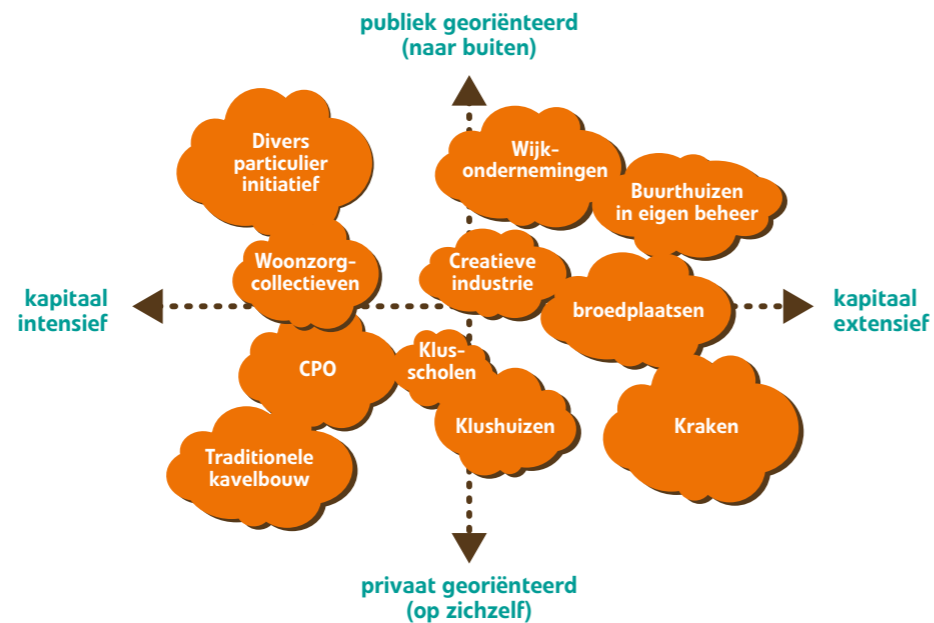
publiek georiënteerd (naar buiten)

Divers particulier initiatief

Wijkondernemingen

Buurthuizen in eigen beheer

Woonzorgcollectieven

Creatieve industrie

kapitaal intensief

broedplaatsen

kapitaal extensief

CPO

Klusscholen

Klushuizen

Kraken

Traditionele kavelbouw

privaat georiënteerd (op zichzelf)